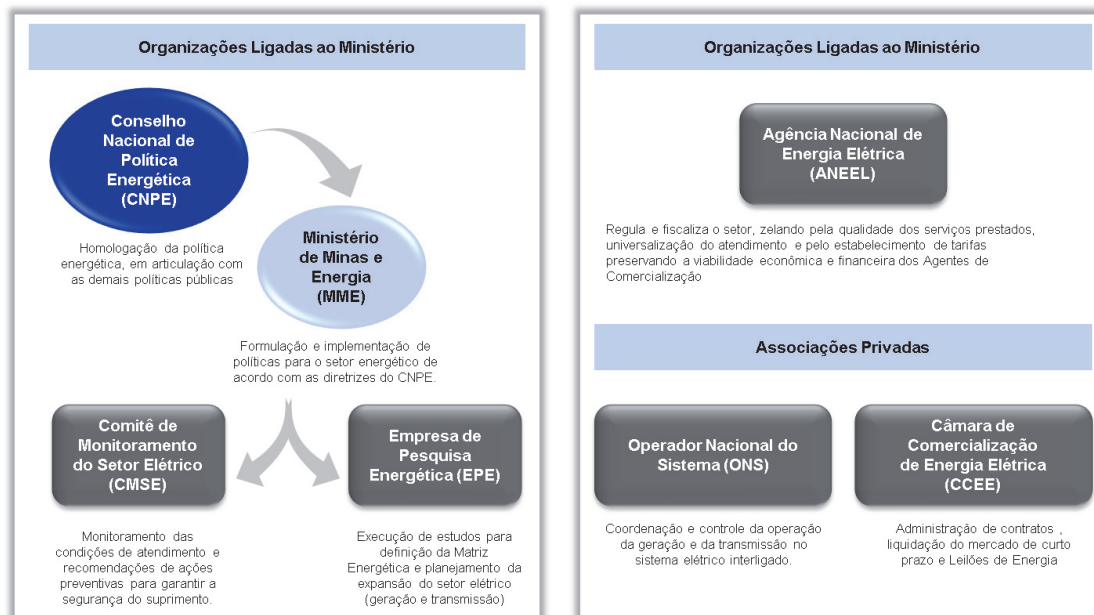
Organizações Ligadas ao Ministério

Conselho Nacional de Política Energética (CNPE)

Homologação da política energética, em articulação com as demais políticas públicas

Ministério de Minas e Energia (MME)

Formulação e implementação de políticas para o setor energético de acordo com as diretrizes do CNPE.

Comitê de Monitoramento do Setor Elétrico (CMSE)

Monitoramento das condições de atendimento e recomendações de ações preventivas para garantir a segurança do suprimento.

Empresa de Pesquisa Energética (EPE)

Execução de estudos para definição da Matriz Energética e planejamento da expansão do setor elétrico (geração e transmissão)

Organizações Ligadas ao Ministério

Agência Nacional de Energia Elétrica (ANEEL)

Regula e fiscaliza o setor, zelando pela qualidade dos serviços prestados, universalização do atendimento e pelo estabelecimento de tarifas preservando a viabilidade econômica e financeira dos Agentes de Comercialização

Associações Privadas

Operador Nacional do Sistema (ONS)

Coordenação e controle da operação da geração e da transmissão no sistema elétrico interligado.

Câmara de Comercialização de Energia Elétrica (CCEE)

Administração de contratos , liquidação do mercado de curto prazo e Leilões de Energia